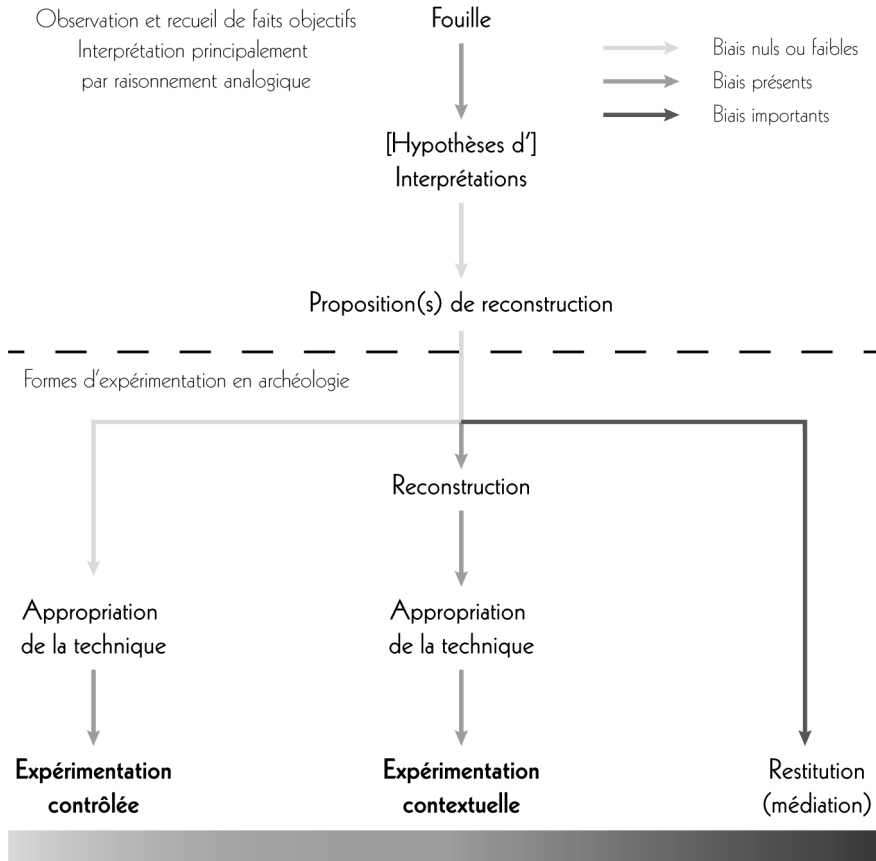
Observation et recueil de faits objectifs
Interprétation principalement
par raisonnement analogique

Fouille

Biais nuls ou faibles
Biais présents
Biais importants

[Hypothèses d']
Interprétations

Proposition(s) de reconstruction

Formes d'expérimentation en archéologie

Reconstruction

Appropriation
de la technique

Appropriation
de la technique

**Expérimentation contrôlée**

**Expérimentation contextuelle**

Restitution
(médiation)